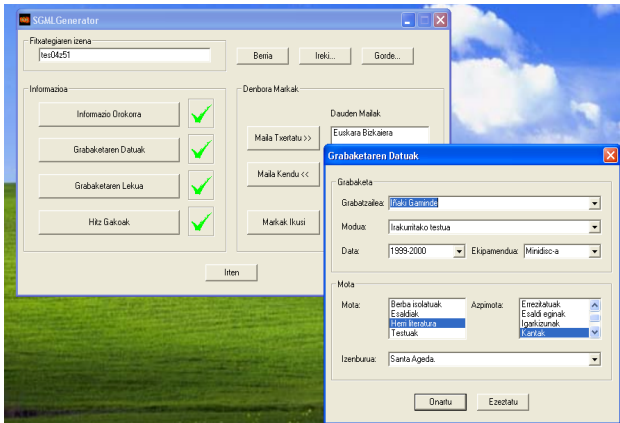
SGMLGenerator

Fitxategiaren izena
tes04z51

Berria
Ireki...
Gorde...

Informazioa
Informazio Orokorra
Grabaketaren Datuak
Grabaketaren Lekua
Hitz Gakoak

Denbora Markak
Dauden Mailak
Maila Txertatu >>
Euskara Bizkaiera
Maila Kendu <<
Markak Ikusi

Irten

Grabaketaren Datuak

Grabaketa
Grabatzailea: Iñaki Gaminde
Modua: Irakurritako testua
Data: 1999-2000
Ekipamendua: Minidisc-a

Mota
Mota:
Berba isolatuak
Esaldiak
Herri literatura
Testuak
Azpimota:
Errezitatuak
Esaldi eginak
Igarkizunak
Kantak

Izenburua: Santa Ageda.

Onartu
Ezeztatu